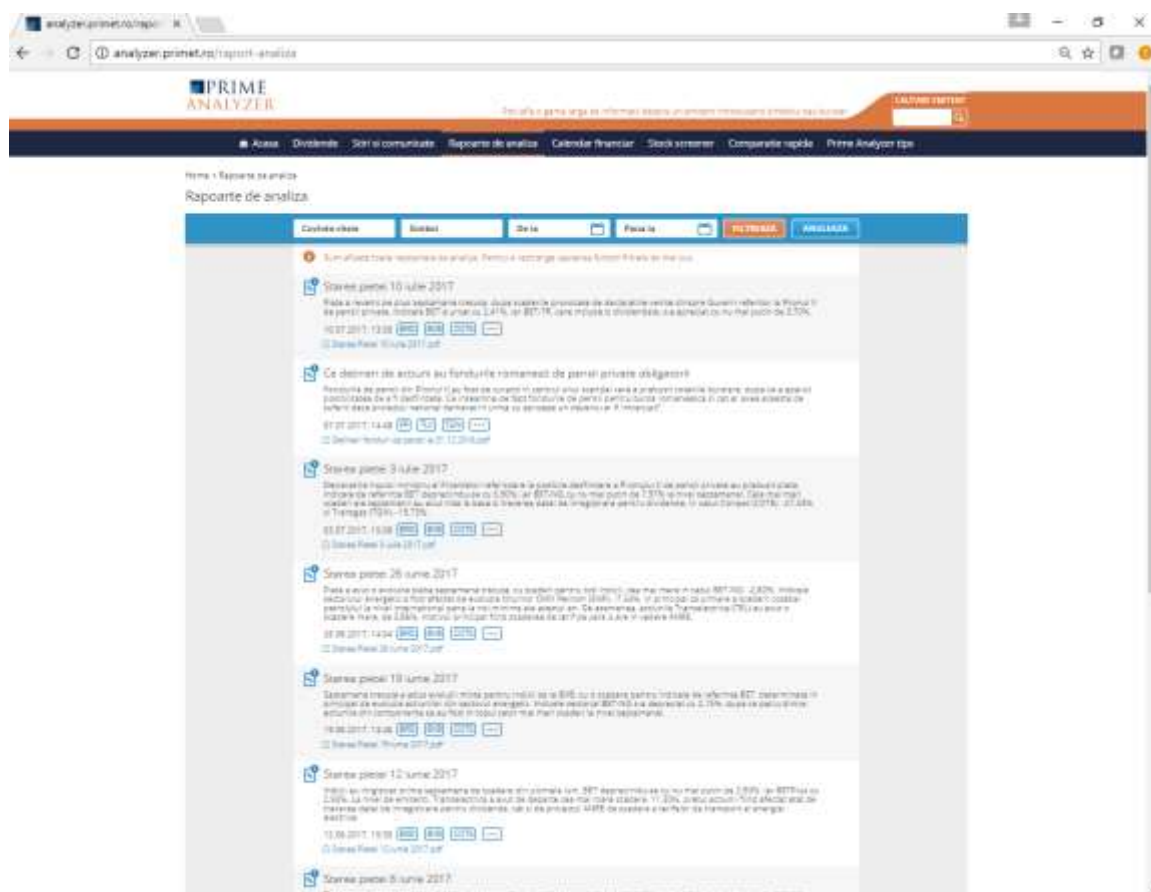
analyzer.primet.ro/rapo ×

analyzer.primet.ro/raport-analiza

PRIME ANALYZER

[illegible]

CAUTARE EMITENT

Acasa Dividende Stiri si comunicate Rapoarte de analiza Calendar financiar Stock screener Comparatie rapida Prime Analyzer tips

Home › Rapoarte de analiza

Rapoarte de analiza

Cuvinte cheie Simbol De la Pana la FILTREAZA ANULEAZA

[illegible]

Starea pietei 10 iulie 2017

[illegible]

10.07.2017, 13:08 BRD BVB COTE ...

Starea Pietei 10 iulie 2017.pdf

Ce detinem de actiuni au fondurile romanesti de pensii private obligatorii

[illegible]

07.07.2017, 14:48 FP TLV TGN ...

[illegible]

Starea pietei 3 iulie 2017

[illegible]

03.07.2017, 13:08 BRD BVB COTE ...

Starea Pietei 3 iulie 2017.pdf

Starea pietei 26 iunie 2017

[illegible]

26.06.2017, 14:04 BRD BVB COTE ...

Starea Pietei 26 iunie 2017.pdf

Starea pietei 19 iunie 2017

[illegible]

19.06.2017, 13:08 BRD BVB COTE ...

Starea Pietei 19 iunie 2017.pdf

Starea pietei 12 iunie 2017

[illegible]

12.06.2017, 13:08 BRD BVB COTE ...

Starea Pietei 12 iunie 2017.pdf

Starea pietei 5 iunie 2017

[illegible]